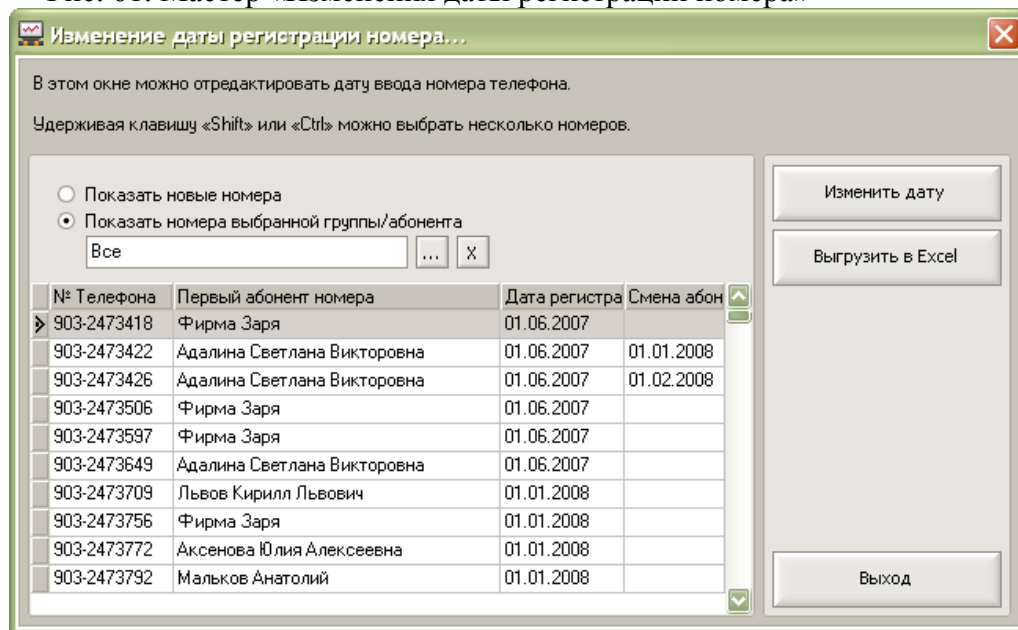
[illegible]

Изменение даты регистрации номера...

В этом окне можно отредактировать дату ввода номера телефона.

Удерживая клавишу «Shift» или «Ctrl» можно выбрать несколько номеров.

Показать новые номера
Показать номера выбранной группы/абонента

Все ... X

| № Телефона | Первый абонент номера | Дата регистра | Смена абон |
|---|---|---|---|
| 903-2473418 | Фирма Заря | 01.06.2007 | |
| 903-2473422 | Адалина Светлана Викторовна | 01.06.2007 | 01.01.2008 |
| 903-2473426 | Адалина Светлана Викторовна | 01.06.2007 | 01.02.2008 |
| 903-2473506 | Фирма Заря | 01.06.2007 | |
| 903-2473597 | Фирма Заря | 01.06.2007 | |
| 903-2473649 | Адалина Светлана Викторовна | 01.06.2007 | |
| 903-2473709 | Львов Кирилл Львович | 01.01.2008 | |
| 903-2473756 | Фирма Заря | 01.01.2008 | |
| 903-2473772 | Аксенова Юлия Алексеевна | 01.01.2008 | |
| 903-2473792 | Мальков Анатолий | 01.01.2008 | |

Изменить дату

Выгрузить в Excel

Выход